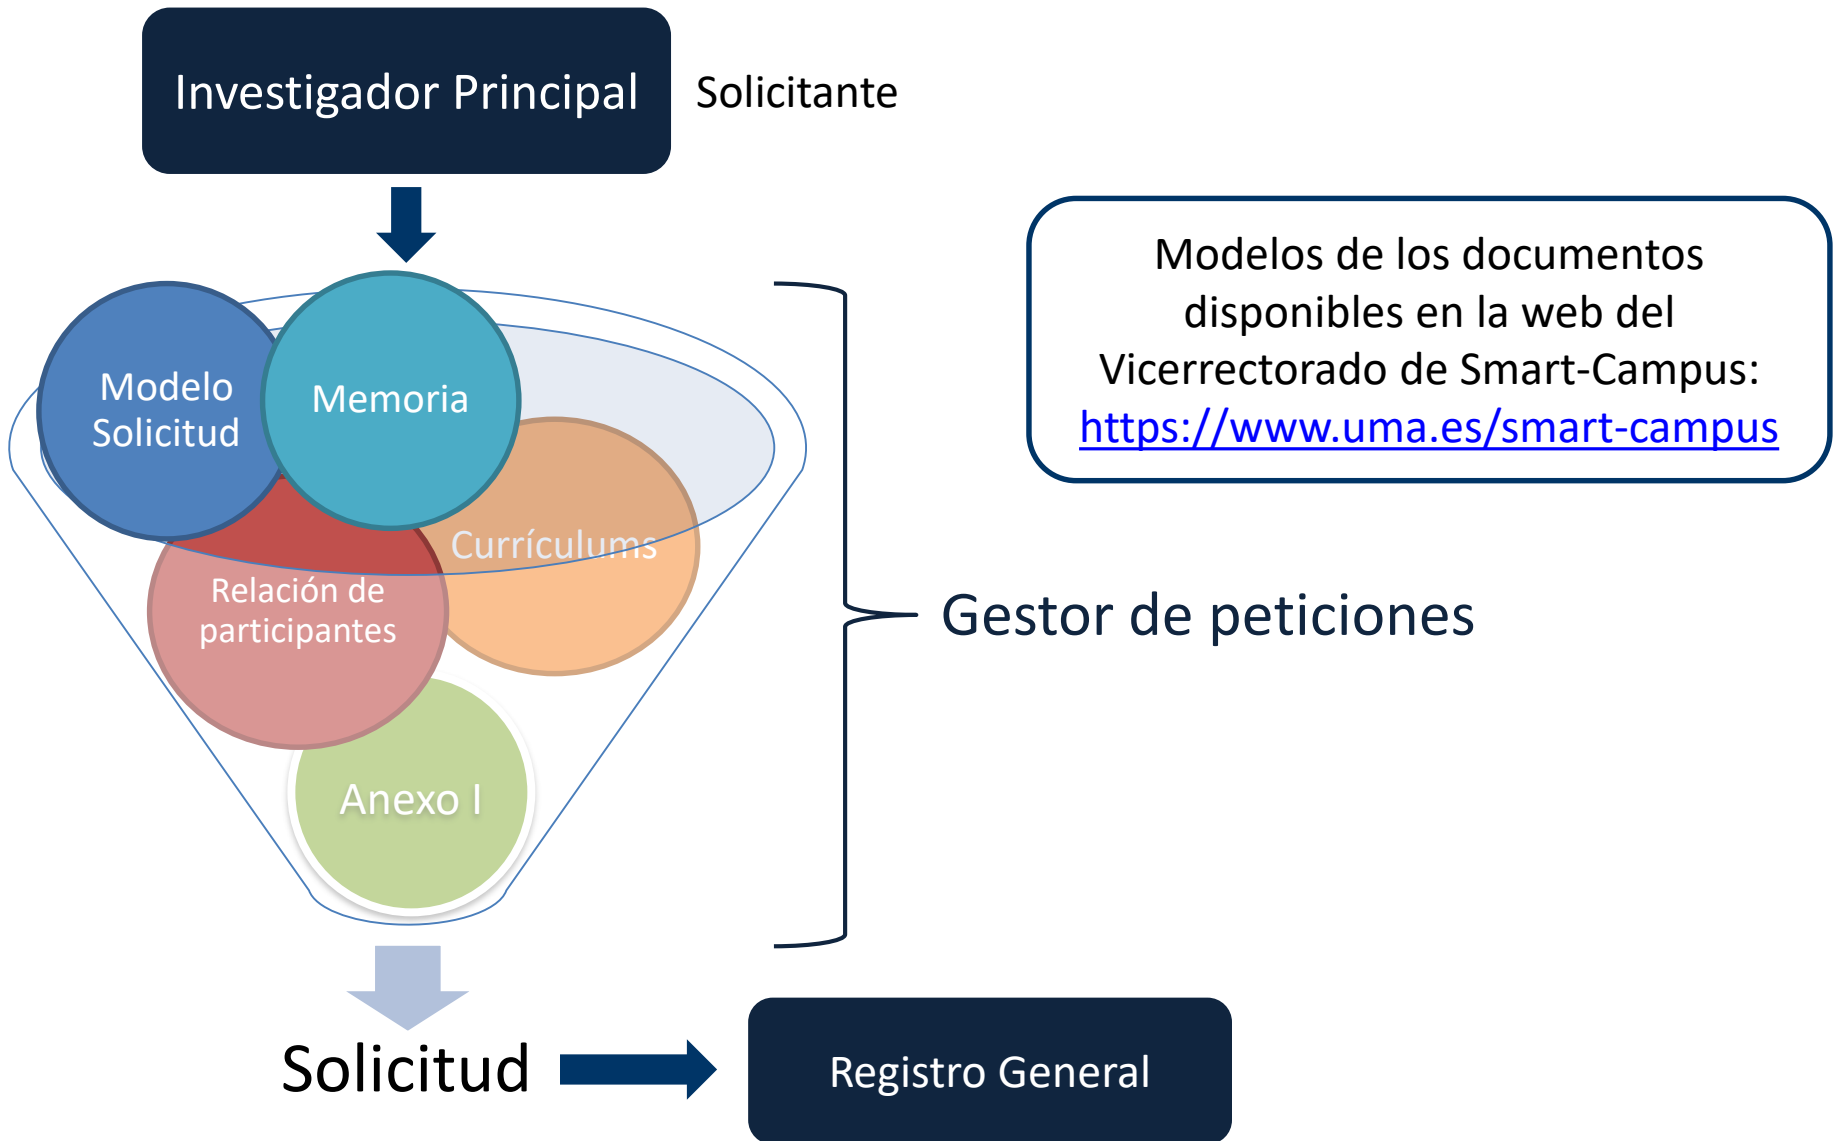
Investigador Principal

Solicitante

Modelos de los documentos disponibles en la web del Vicerrectorado de Smart-Campus: https://www.uma.es/smart-campus

Modelo Solicitud

Memoria

Currículums

Relación de participantes

Anexo I

Gestor de peticiones

Solicitud

Registro General